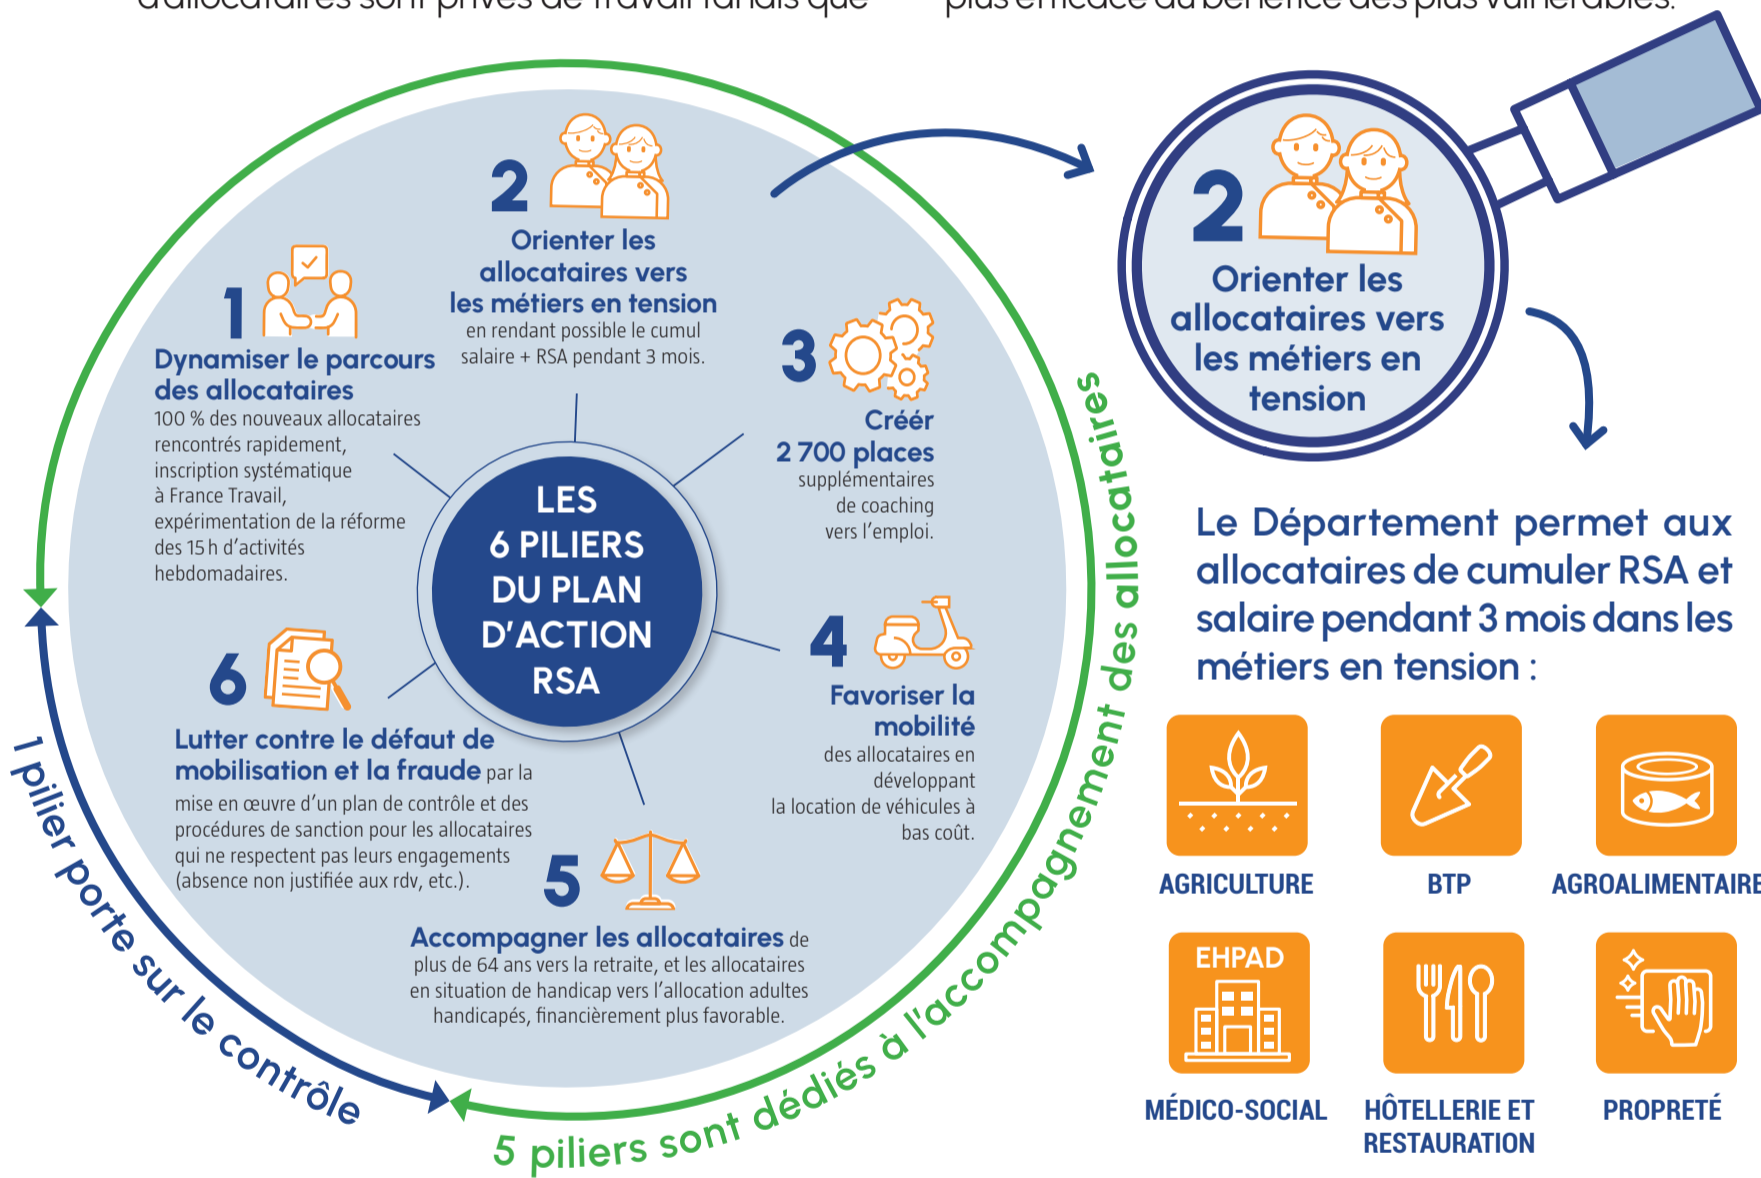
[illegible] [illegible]

LES 6 PILIERS DU PLAN D'ACTION RSA

1
Dynamiser le parcours des allocataires
100 % des nouveaux allocataires rencontrés rapidement, inscription systématique à France Travail, expérimentation de la réforme des 15 h d'activités hebdomadaires.

2
Orienter les allocataires vers les métiers en tension
en rendant possible le cumul salaire + RSA pendant 3 mois.

3
Créér 2 700 places supplémentaires de coaching vers l'emploi.

4
Favoriser la mobilité
des allocataires en développant la location de véhicules à bas coût.

5
Accompagner les allocataires de plus de 64 ans vers la retraite, et les allocataires en situation de handicap vers l'allocation adultes handicapés, financièrement plus favorable.

6
Lutter contre le défaut de mobilisation et la fraude par la mise en œuvre d'un plan de contrôle et des procédures de sanction pour les allocataires qui ne respectent pas leurs engagements (absence non justifiée aux rdv, etc.).

1 pilier porte sur le contrôle

5 piliers sont dédiés à l'accompagnement des allocataires

2
Orienter les allocataires vers les métiers en tension

Le Département permet aux allocataires de cumuler RSA et salaire pendant 3 mois dans les métiers en tension :

AGRICULTURE
BTP
AGROALIMENTAIRE
EHPAD
MÉDICO-SOCIAL
HÔTELLERIE ET RESTAURATION
PROPRETÉ